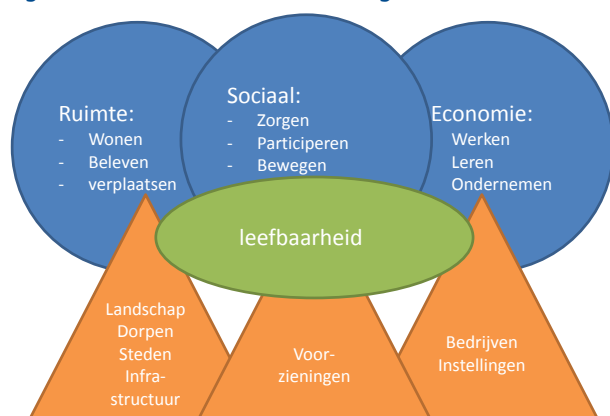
Ruimte:
- Wonen
- Beleven
- verplaatsen

Sociaal:
- Zorgen
- Participeren
- Bewegen

Economie:
Werken
Leren
Ondernemen

leefbaarheid

Landschap
Dorpen
Steden
Infrastructuur

Voorzieningen

Bedrijven
Instellingen